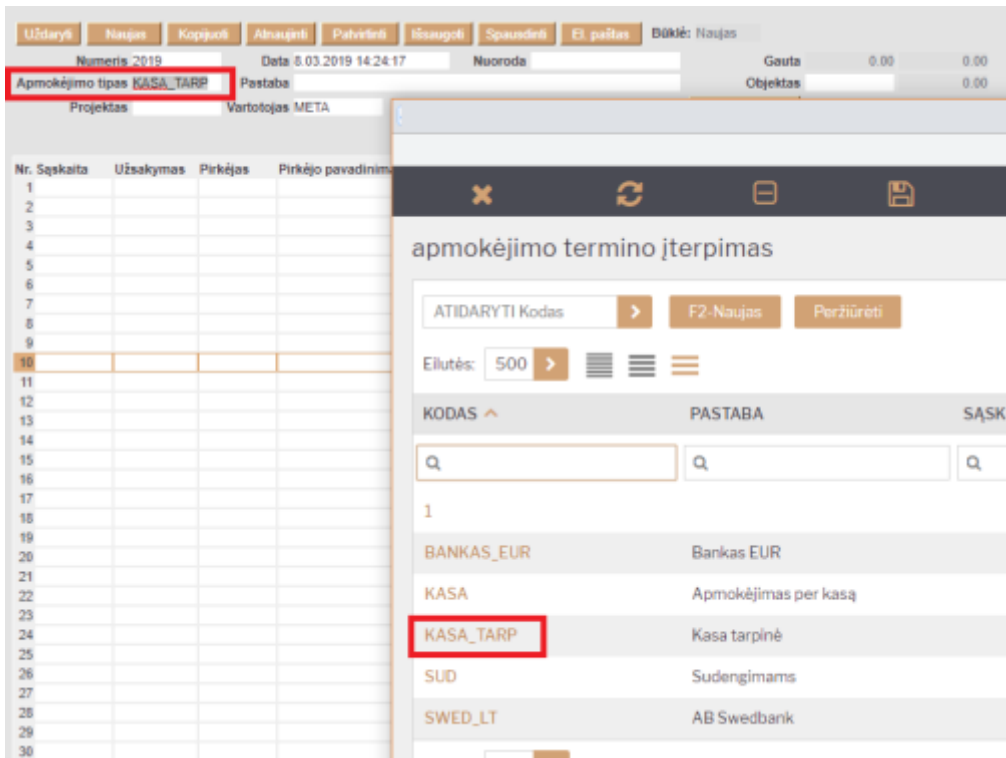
Uždaryti Naujas Kopijuoti Atnaujinti Patvirtinti Išsaugoti Spausdinti El. paštas Būklė: Naujas

Numeris 2019 Data 8.03.2019 14:24:17 Nuoroda Gauta 0.00 0.00
Apmokėjimo tipas KASA_TARP Pastaba Objektas 0.00
Projektas Vartotojas META

| Nr. | Sąskaita | Užsakymas | Pirkėjas | Pirkėjo pavadinima |
|---|---|---|---|---|
| 1 | | | | |
| 2 | | | | |
| 3 | | | | |
| 4 | | | | |
| 5 | | | | |
| 6 | | | | |
| 7 | | | | |
| 8 | | | | |
| 9 | | | | |
| 10 | | | | |
| 11 | | | | |
| 12 | | | | |
| 13 | | | | |
| 14 | | | | |
| 15 | | | | |
| 16 | | | | |
| 17 | | | | |
| 18 | | | | |
| 19 | | | | |
| 20 | | | | |
| 21 | | | | |
| 22 | | | | |
| 23 | | | | |
| 24 | | | | |
| 25 | | | | |
| 26 | | | | |
| 27 | | | | |
| 28 | | | | |
| 29 | | | | |
| 30 | | | | |

apmokėjimo termino įterpimas

ATIDARYTI Kodas F2-Naujas Peržiūrėti

Eilutės: 500

| KODAS | PASTABA | SĄSK |
|---|---|---|
| 1 | | |
| BANKAS_EUR | Bankas EUR | |
| KASA | Apmokėjimas per kasą | |
| KASA_TARP | Kasa tarpinė | |
| SUD | Sudengimams | |
| SWED_LT | AB Swedbank | |